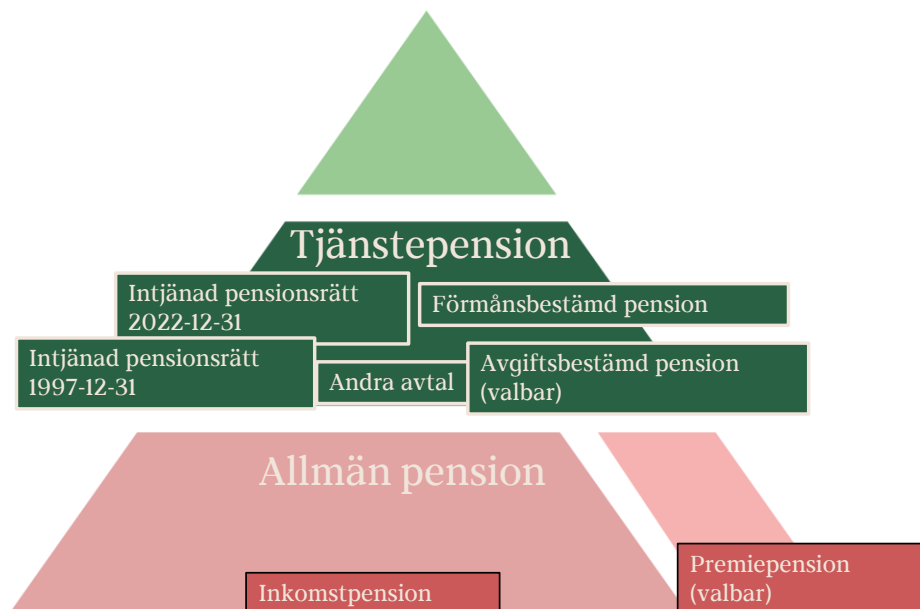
Tjänstepension

Intjänad pensionsrätt 2022-12-31

Förmånsbestämd pension

Intjänad pensionsrätt 1997-12-31

Andra avtal

Avgiftsbestämd pension (valbar)

Allmän pension

Premiepension (valbar)

Inkomstpension